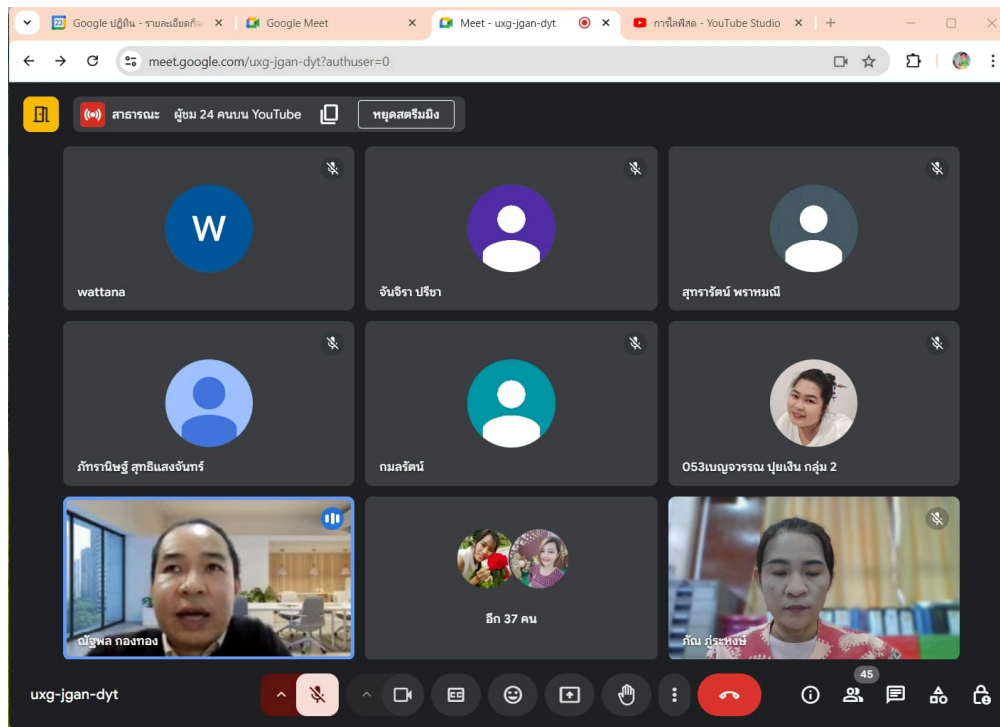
Google ปฏิทิน - รายละเอียดกิจ ×
Google Meet ×
Meet - uxg-jgan-dyt ×
การไลฟ์สด - YouTube Studio ×
+

meet.google.com/uxg-jgan-dyt?authuser=0

สาธารณะ ผู้ชม 24 คนบน YouTube
หยุดสตรีมมิง

W
wattana

จันจิรา ปรีชา

สุทธารัตน์ พราหมณี

ภัทรานิษฐ์ สุทธิแสงจันทร์

กมลรัตน์

053เบญจวรรณ ปุยเงิน กลุ่ม 2

ณัฐพล กองทอง

อีก 37 คน

ภัณ ภู่ระหงษ์

uxg-jgan-dyt

45